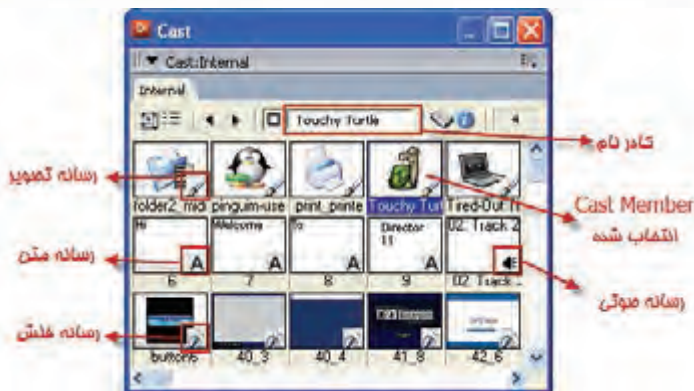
Cast

Cast:Internal

Internal

Touchy Turtle

4

کادر نام

رسانه تصویر

folder2_mid

pinguim-use

print_printe

Touchy Tur

Tired-Out T

Cast Member
انتخاب شده

رسانه متن

Hi

Welcome

To

Director 11

02. Track 2

A

A

A

A

6

7

8

9

02 Track

رسانه صوتی

رسانه فلش

buttons

40_3

40_4

41_8

42_6